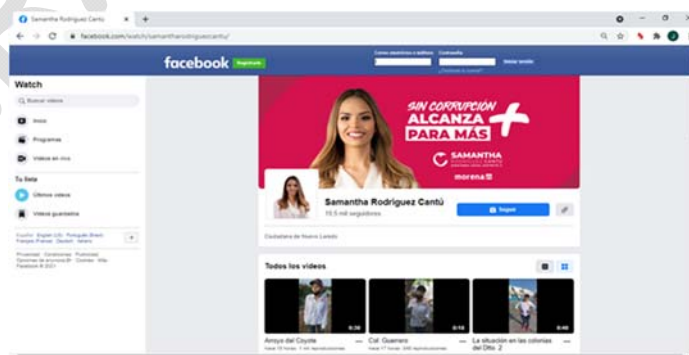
Samantha Rodriguez Cantú

facebook.com/watch/samantharodriguezcantu/

facebook Regístrate

Correo electrónico o teléfono Contraseña Iniciar sesión

¿Olvidaste tu cuenta?

Watch

Buscar videos

Inicio

Programas

Videos en vivo

Tu lista

Últimos videos

Videos guardados

Español · English (US) · Português (Brasil) · Français (France) · Deutsch · Italiano

Privacidad · Condiciones · Publicidad · Opciones de anuncios · Cookies · Más · Facebook © 2021

SIN CORRUPCIÓN ALCANZA PARA MÁS

SAMANTHA

morena

Samantha Rodriguez Cantú

10.5 mil seguidores

Seguir

Ciudadana de Nuevo Laredo

Todos los videos

Arroyo del Coyote

Col. Guerrero

La situación en las colonias del Dtto. 2

0:39

0:18

0:46